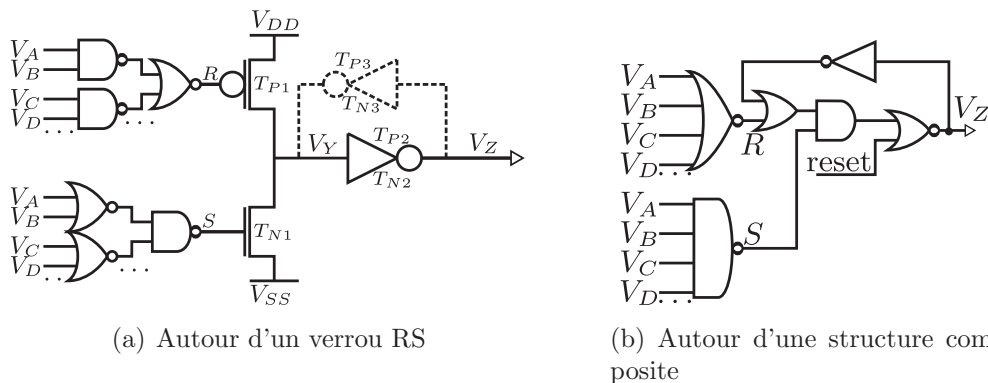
$V_{DD}$
$V_A$
$V_B$
$R$
$T_{P1}$
$T_{P3}$
$T_{N3}$
$V_C$
$V_D$
$\cdots$
$\cdots$
$V_Y$
$T_{P2}$
$V_Z$
$T_{N2}$
$V_A$
$V_B$
$S$
$T_{N1}$
$V_C$
$V_D$
$\cdots$
$\cdots$
$V_{SS}$

$V_A$
$V_B$
$V_C$
$V_D$
$\cdots$
$R$
$V_Z$
$\overline{\text{reset}}$
$V_A$
$V_B$
$S$
$V_C$
$V_D$
$\cdots$

(a) Autour d'un verrou RS

(b) Autour d'une structure com posite